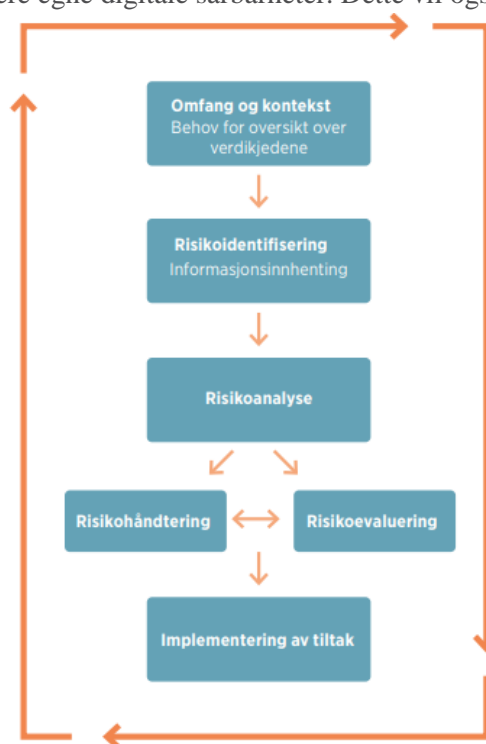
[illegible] egne digitale sårbarheter. Dette vil også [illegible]

Omfang og kontekst
Behov for oversikt over verdikjedene

Risikoidentifisering
Informasjonsinnhenting

Risikoanalyse

Risikohåndtering

Risikoevaluering

Implementering av tiltak